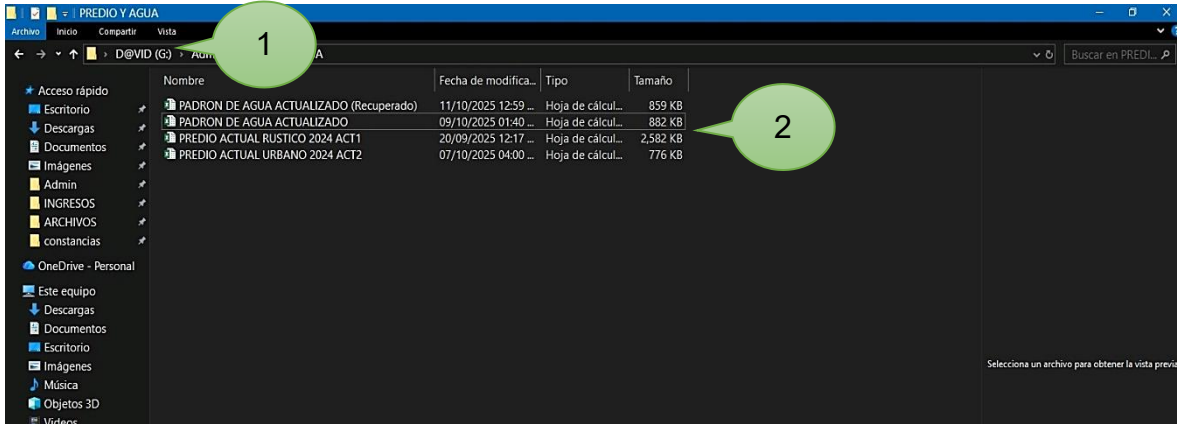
PREDIO Y AGUA
Archivo Inicio Compartir Vista
D@VID (G:) › Adm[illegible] A
1
Buscar en PREDI...
Acceso rápido
Escritorio
Descargas
Documentos
Imágenes
Admin
INGRESOS
ARCHIVOS
constancias
OneDrive - Personal
Este equipo
Descargas
Documentos
Escritorio
Imágenes
Música
Objetos 3D
Videos

| Nombre | Fecha de modifica... | Tipo | Tamaño |
|---|---|---|---|
| PADRON DE AGUA ACTUALIZADO (Recuperado) | 11/10/2025 12:59 ... | Hoja de cálcul... | 859 KB |
| PADRON DE AGUA ACTUALIZADO | 09/10/2025 01:40 ... | Hoja de cálcul... | 882 KB |
| PREDIO ACTUAL RUSTICO 2024 ACT1 | 20/09/2025 12:17 ... | Hoja de cálcul... | 2,582 KB |
| PREDIO ACTUAL URBANO 2024 ACT2 | 07/10/2025 04:00 ... | Hoja de cálcul... | 776 KB |

2
Selecciona un archivo para obtener la vista previa